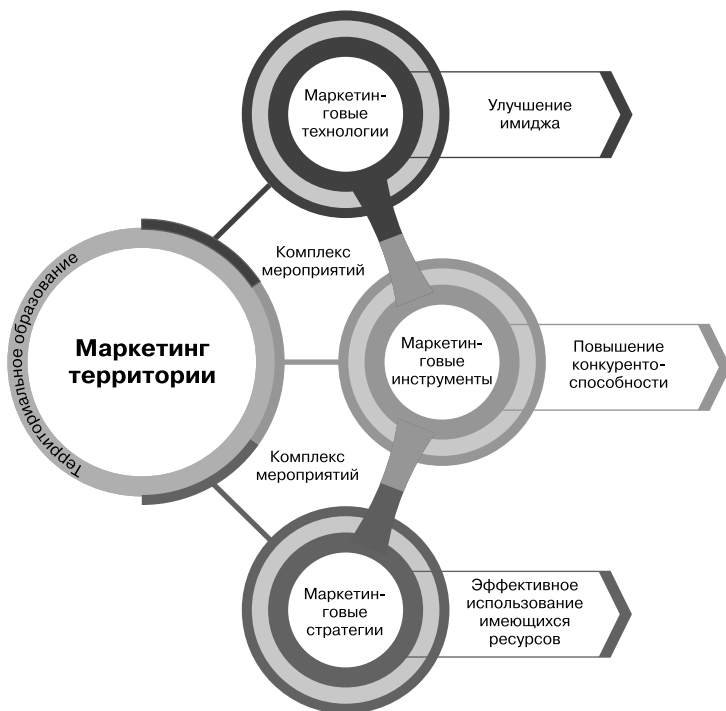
Территориальное образование

Маркетинг территории

Комплекс мероприятий

Комплекс мероприятий

Маркетинговые технологии

Улучшение имиджа

Маркетинговые инструменты

Повышение конкурентоспособности

Маркетинговые стратегии

Эффективное использование имеющихся ресурсов